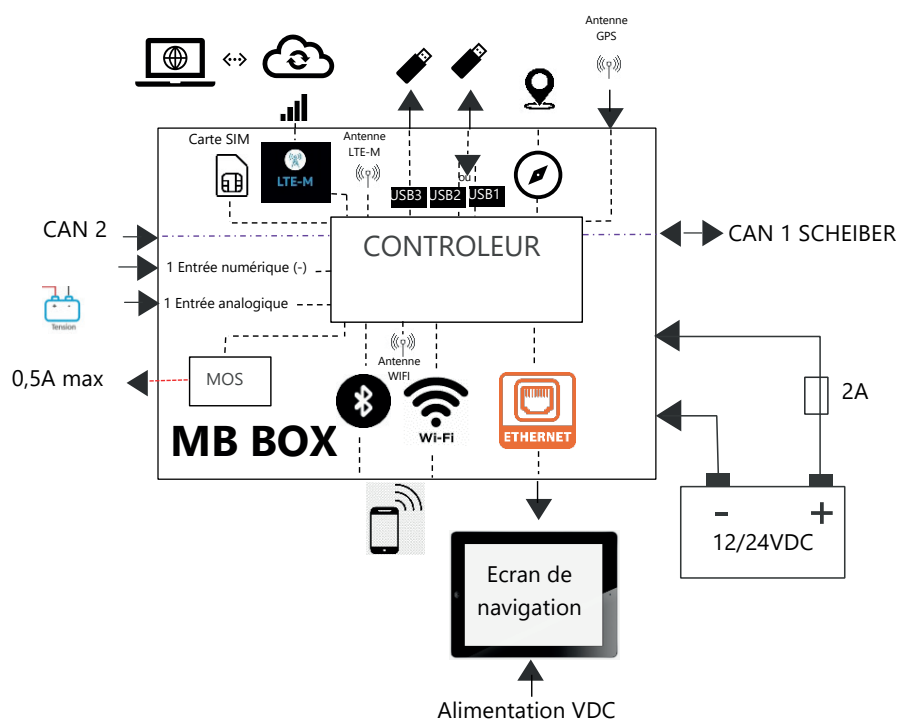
Antenne GPS

Carte SIM

Antenne LTE-M

LTE-M

ou

USB3 USB2 USB1

CAN 2

CONTROLEUR

CAN 1 SCHEIBER

1 Entrée numérique (-)

1 Entrée analogique

Tension

Antenne WIFI

0,5A max

MOS

Wi-Fi

ETHERNET

2A

MB BOX

- +

12/24VDC

Ecran de navigation

Alimentation VDC